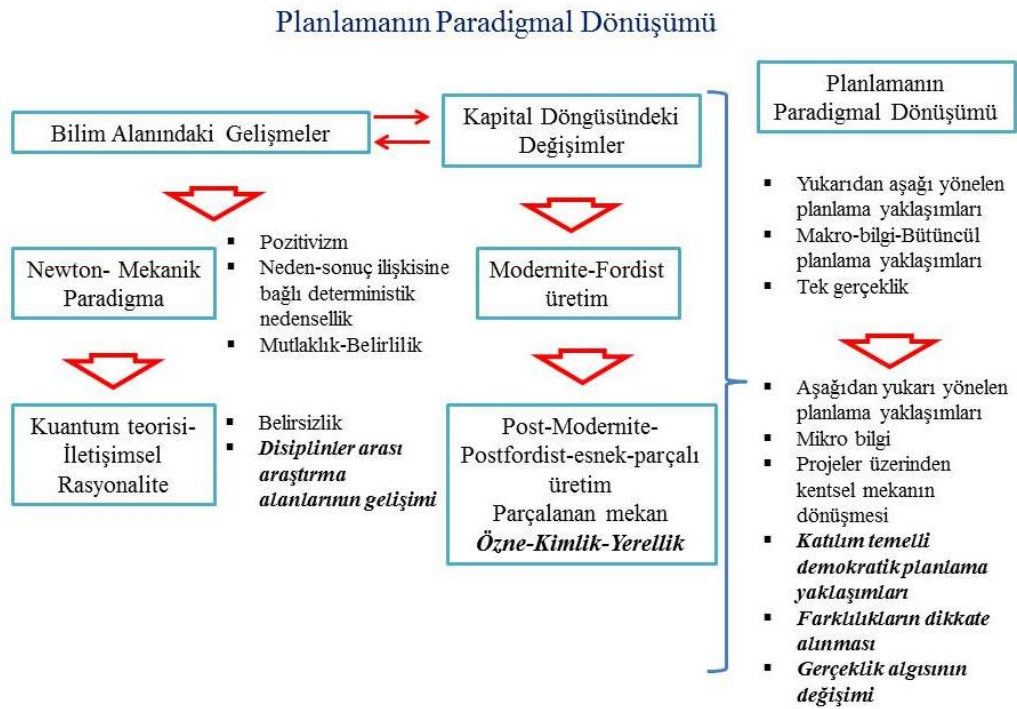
Planlamanın Paradigmal Dönüşümü

Bilim Alanındaki Gelişmeler

Kapital Döngüsündeki Değişimler

Planlamanın Paradigmal Dönüşümü

Newton- Mekanik Paradigma

- Pozitivizm
- Neden-sonuç ilişkisine bağlı deterministik nedensellik
- Mutlaklık-Belirlilik

Modernite-Fordist üretim

- Yukarıdan aşağı yönelen planlama yaklaşımları
- Makro-bilgi-Bütüncül planlama yaklaşımları
- Tek gerçeklik

Kuantum teorisi-İletişimsel Rasyonalite

- Belirsizlik
- ***Disiplinler arası araştırma alanlarının gelişimi***

Post-Modernite-Postfordist-esnek-parçalı üretim
Parçalanan mekan
***Özne-Kimlik-Yerellik***

- Aşağıdan yukarı yönelen planlama yaklaşımları
- Mikro bilgi
- Projeler üzerinden kentsel mekanın dönüşmesi
- ***Katılım temelli demokratik planlama yaklaşımları***
- ***Farklılıkların dikkate alınması***
- ***Gerçeklik algısının değişimi***